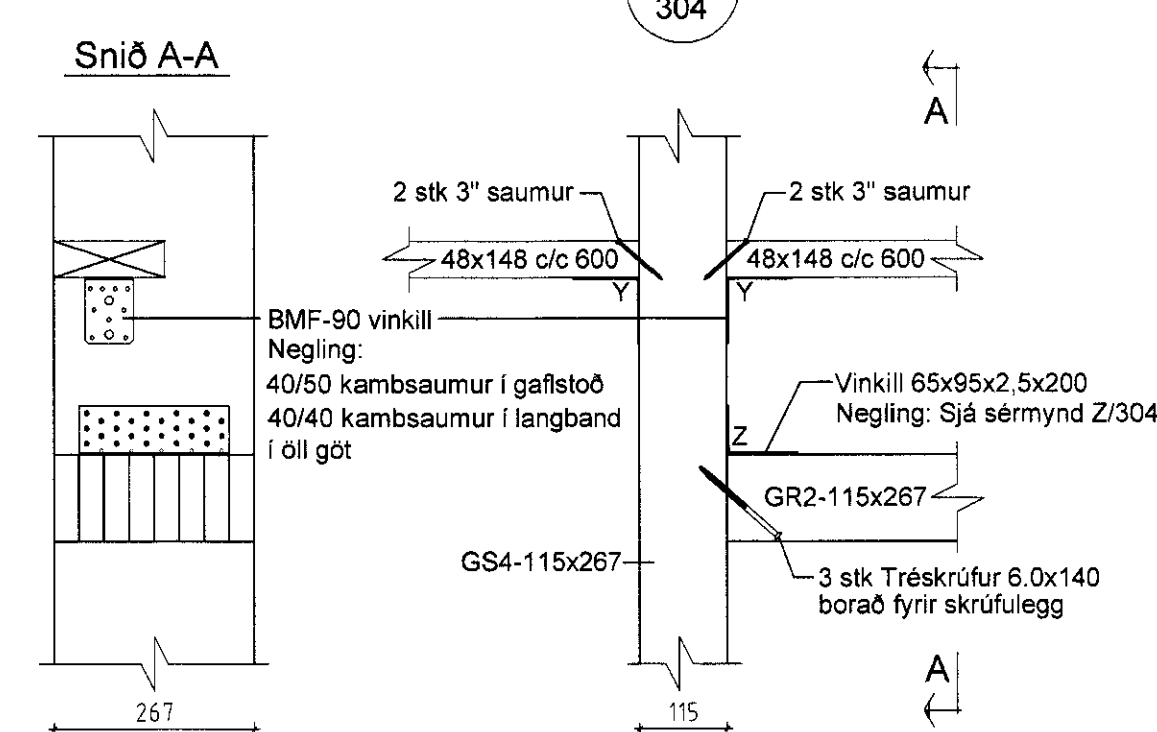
304

Snið A-A

A

2 stk 3" saumur

2 stk 3" saumur

48x148 c/c 600

48x148 c/c 600

Y

Y

BMF-90 vinkill
Negling:
40/50 kambsaumur í gaflstoð
40/40 kambsaumur í langband
í öll göt

Vinkill 65x95x2,5x200
Negling: Sjá sérmynd Z/304

Z

GR2-115x267

GS4-115x267

3 stk Tréskrúfur 6.0x140
borað fyrir skrúfulegg

A

267

115